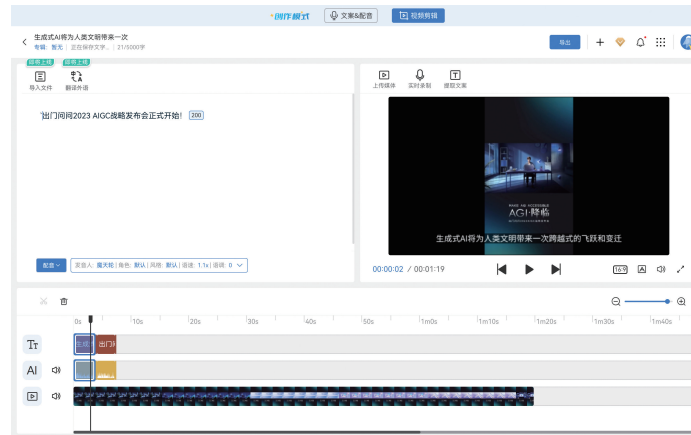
创作模式
文案&配音
视频剪辑
生成式AI将为人类文明带来一次
专辑：暂无 | 正在保存文字... | 21/5000字
导出
即将上线
即将上线
导入文件
翻译外语
出门问问2023 AIGC战略发布会正式开始! 200
配音
发音人：魔天轮 | 角色：默认 | 风格：默认 | 语速：1.1x | 语调：0
上传媒体
实时录制
提取文案
AGI·降临
生成式AI将为人类文明带来一次跨越式的飞跃和变迁
00:00:02 / 00:01:19
16:9
0s
10s
20s
30s
40s
50s
1m0s
1m10s
1m20s
1m30s
1m40s
出门问